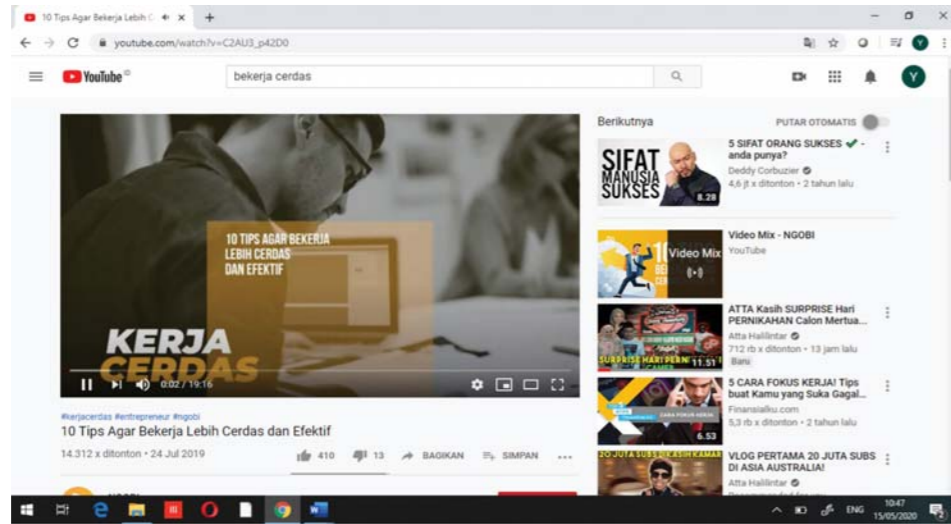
10 Tips Agar Bekerja Lebih C
youtube.com/watch?v=C2AU3_p42D0

YouTube
bekerja cerdas

10 TIPS AGAR BEKERJA LEBIH CERDAS DAN EFEKTIF
KERJA CERDAS
0:02 / 19:16

#kerjacerdas #entrepreneur #ngobi
10 Tips Agar Bekerja Lebih Cerdas dan Efektif
14.312 x ditonton • 24 Jul 2019
410 13 BAGIKAN SIMPAN

Berikutnya
PUTAR OTOMATIS

SIFAT MANUSIA SUKSES 8.28
5 SIFAT ORANG SUKSES ✔ - anda punya?
Deddy Corbuzier
4,6 jt x ditonton • 2 tahun lalu

Video Mix
Video Mix - NGOBI
YouTube

SURPRISE HARI PERN 11.51
ATTA Kasih SURPRISE Hari PERNIKAHAN Calon Mertua...
Atta Halilintar
712 rb x ditonton • 13 jam lalu
Baru

CARA FOKUS KERJA 6.53
5 CARA FOKUS KERJA! Tips buat Kamu yang Suka Gagal...
Finansialku.com
5,3 rb x ditonton • 2 tahun lalu

20 JUTA SUBS DI ASIA AUSTRALIA
VLOG PERTAMA 20 JUTA SUBS DI ASIA AUSTRALIA!
Atta Halilintar

ENG 10:47 15/05/2020